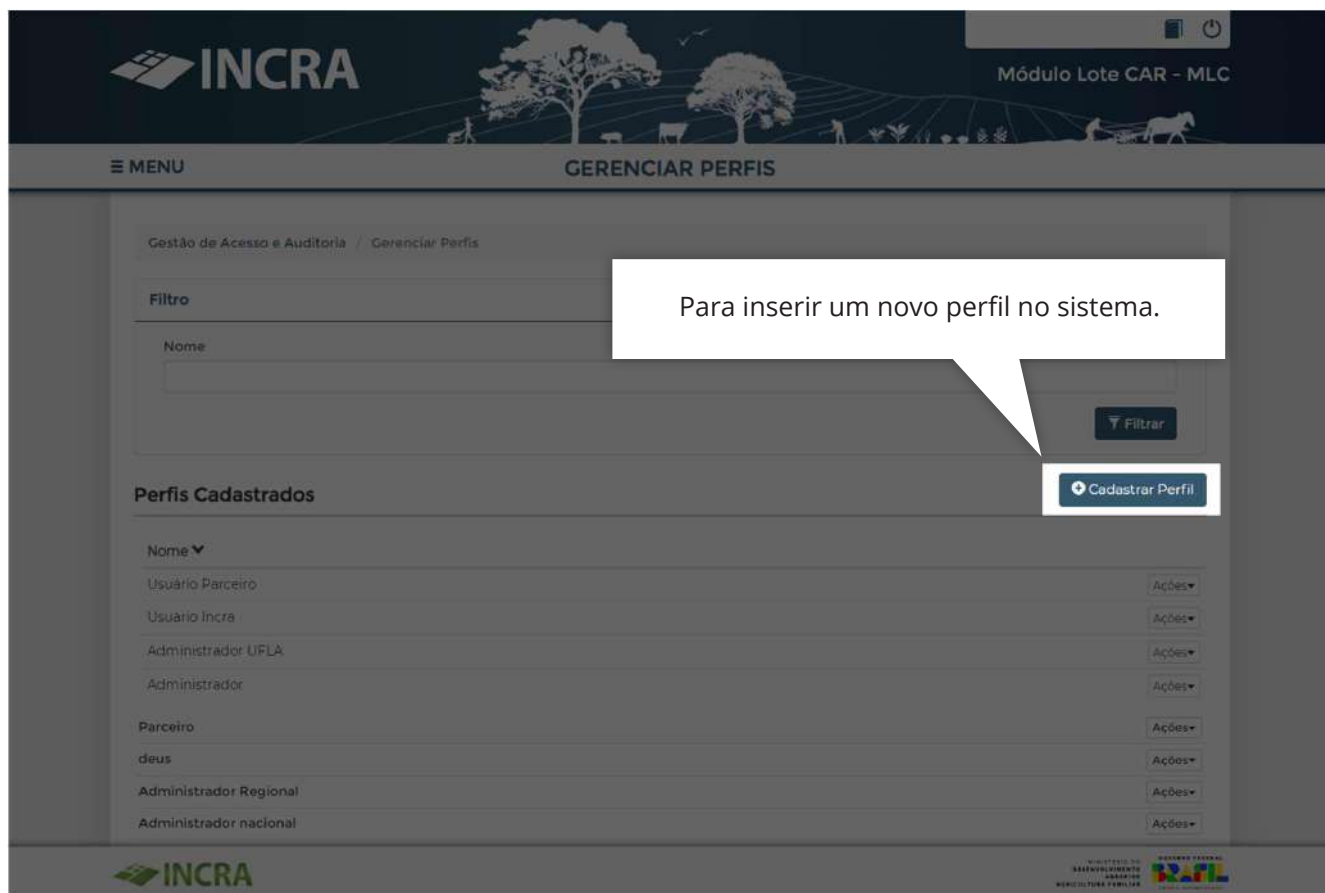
INCRA

Módulo Lote CAR - MLC

≡ MENU

GERENCIAR PERFIS

Gestão de Acesso e Auditoria / Gerenciar Perfis

Filtro

Nome

Para inserir um novo perfil no sistema.

Filtrar

Perfis Cadastrados

Cadastrar Perfil

| Nome | |
|---|---|
| Usuário Parceiro | Ações |
| Usuario Incra | Ações |
| Administrador UFLA | Ações |
| Administrador | Ações |
| Parceiro | Ações |
| deus | Ações |
| Administrador Regional | Ações |
| Administrador nacional | Ações |

INCRA

MINISTÉRIO DO DESENVOLVIMENTO AGRÁRIO E AGRICULTURA FAMILIAR

GOVERNO FEDERAL BRASIL